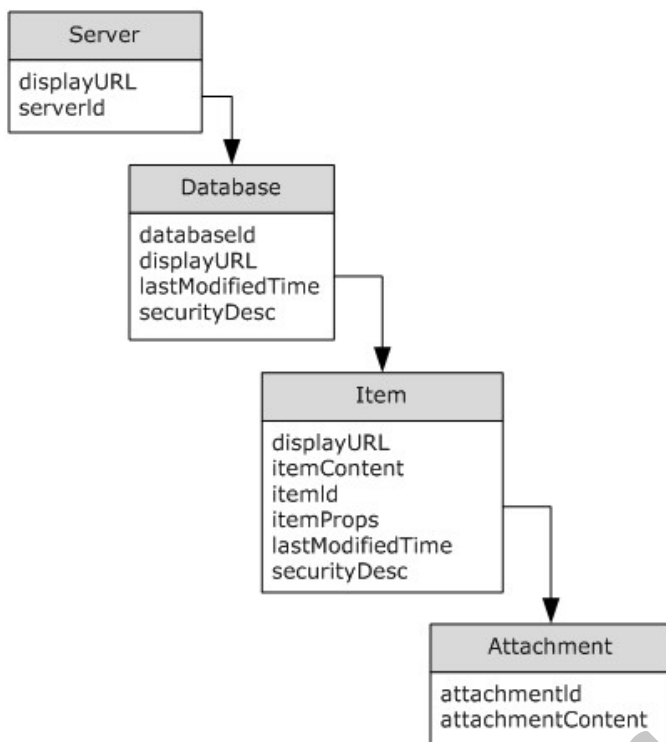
Server

displayURL
serverId

Database

databaseId
displayURL
lastModifiedTime
securityDesc

Item

displayURL
itemContent
itemId
itemProps
lastModifiedTime
securityDesc

Attachment

attachmentId
attachmentContent